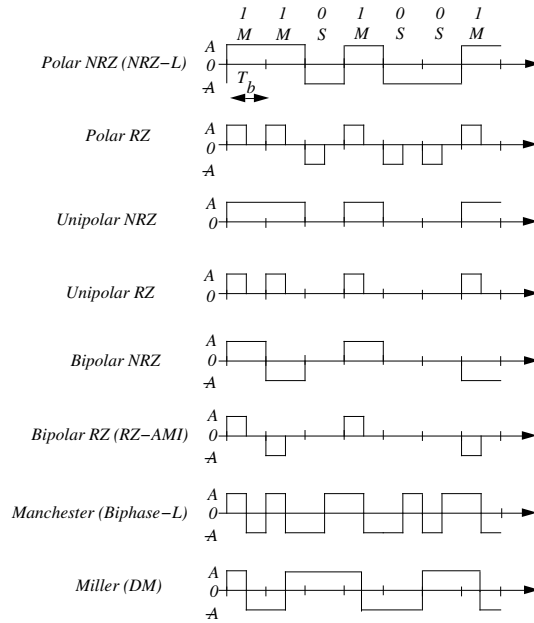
1 1 0 1 0 0 1
M M S M S S M

Polar NRZ (NRZ−L)
A
0
-A
$T_b$

Polar RZ
A
0
-A

Unipolar NRZ
A
0

Unipolar RZ
A
0

Bipolar NRZ
A
0
-A

Bipolar RZ (RZ−AMI)
A
0
-A

Manchester (Biphase−L)
A
0
-A

Miller (DM)
A
0
-A